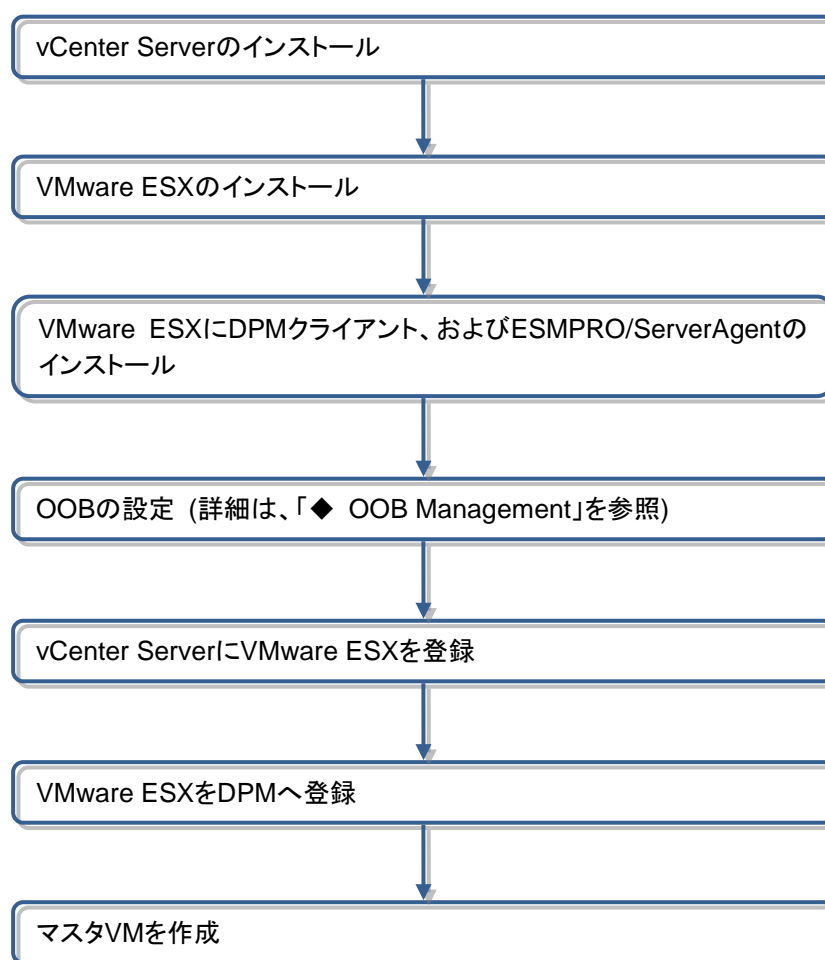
vCenter Serverのインストール

VMware ESXのインストール

VMware ESXにDPMクライアント、およびESMPRO/ServerAgentのインストール

OOBの設定 (詳細は、「◆ OOB Management」を参照)

vCenter ServerにVMware ESXを登録

VMware ESXをDPMへ登録

マスタVMを作成